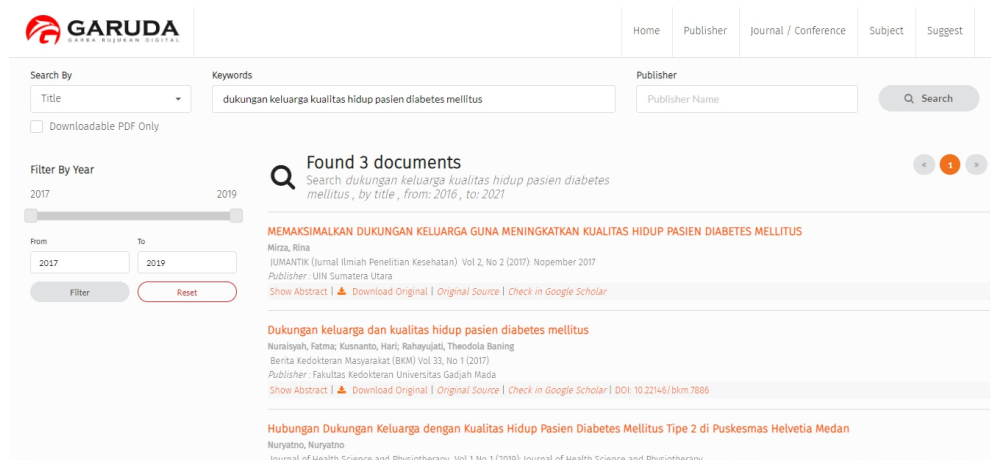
GARUDA
GARBA RUJUKAN DIGITAL

Home | Publisher | Journal / Conference | Subject | Suggest

Search By
Title
Downloadable PDF Only

Keywords
dukungan keluarga kualitas hidup pasien diabetes mellitus

Publisher
Publisher Name

Search

Filter By Year
2017 2019
From
2017
To
2019
Filter
Reset

Found 3 documents
Search *dukungan keluarga kualitas hidup pasien diabetes mellitus*, by title, from: 2016, to: 2021

« 1 »

MEMAKSIMALKAN DUKUNGAN KELUARGA GUNA MENINGKATKAN KUALITAS HIDUP PASIEN DIABETES MELLITUS
Mirza, Rina
JUMANTIK (Jurnal Ilmiah Penelitian Kesehatan) Vol 2, No 2 (2017): Nopember 2017
*Publisher* : UIN Sumatera Utara
Show Abstract | Download Original | *Original Source* | *Check in Google Scholar*

Dukungan keluarga dan kualitas hidup pasien diabetes mellitus
Nuraisyah, Fatma; Kusnanto, Hari; Rahayujati, Theodola Baning
Berita Kedokteran Masyarakat (BKM) Vol 33, No 1 (2017)
*Publisher* : Fakultas Kedokteran Universitas Gadjah Mada
Show Abstract | Download Original | *Original Source* | *Check in Google Scholar* | DOI: 10.22146/bkm.7886

Hubungan Dukungan Keluarga dengan Kualitas Hidup Pasien Diabetes Mellitus Tipe 2 di Puskesmas Helvetia Medan
Nuryatno, Nuryatno
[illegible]